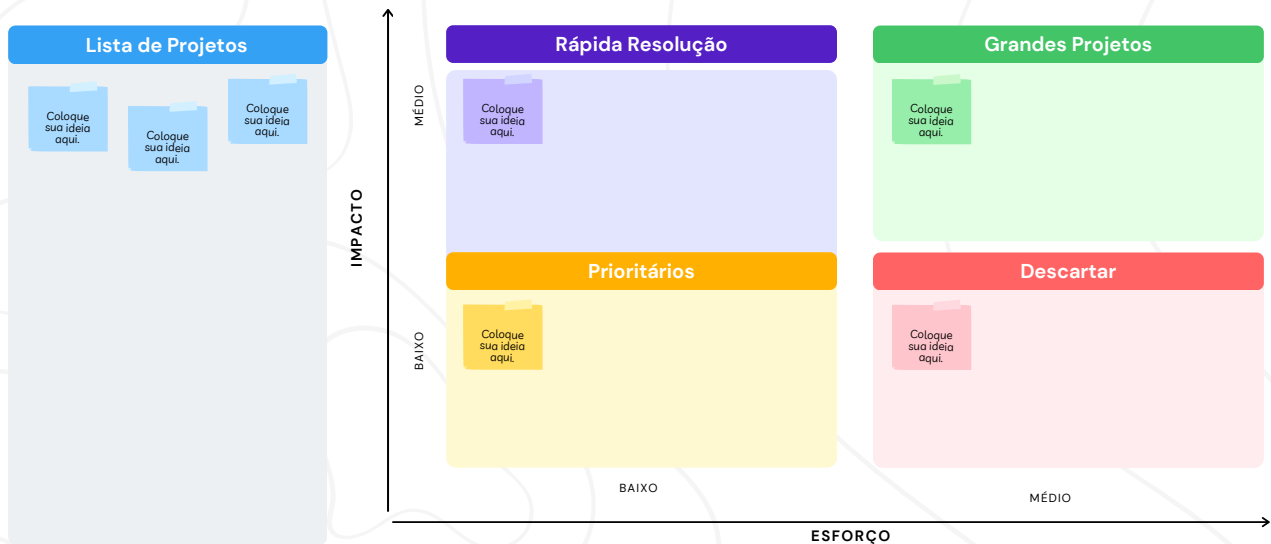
Lista de Projetos

Coloque sua ideia aqui.

Coloque sua ideia aqui.

Coloque sua ideia aqui.

IMPACTO

MÉDIO

Rápida Resolução

Coloque sua ideia aqui.

Grandes Projetos

Coloque sua ideia aqui.

BAIXO

Prioritários

Coloque sua ideia aqui.

Descartar

Coloque sua ideia aqui.

BAIXO

MÉDIO

ESFORÇO